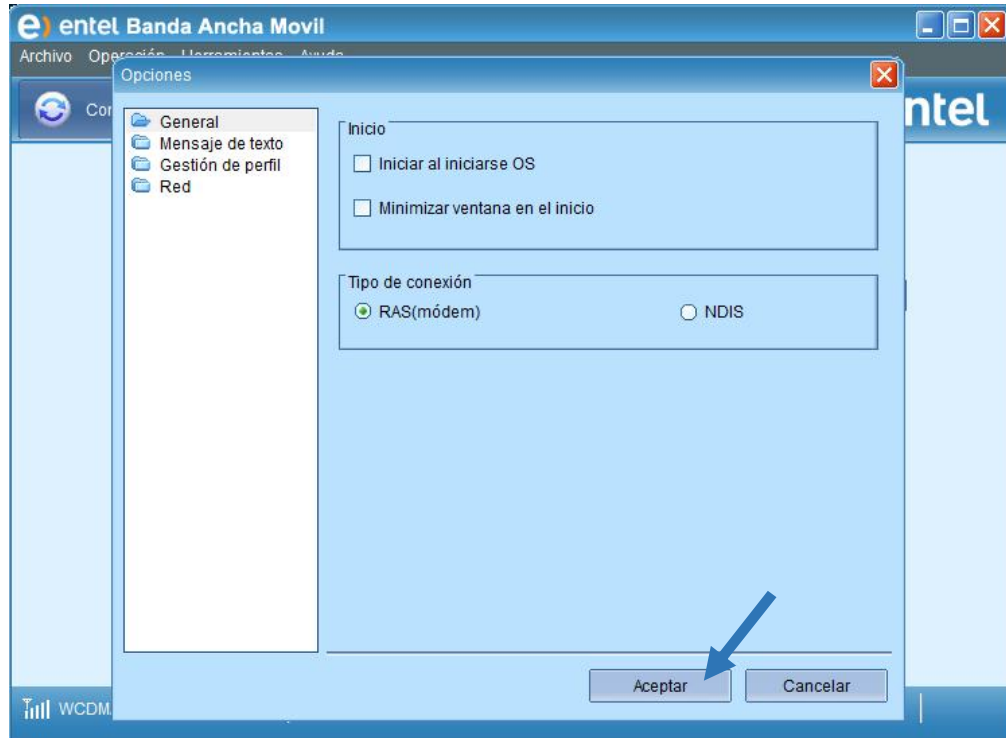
entel Banda Ancha Movil

Archivo Ope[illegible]

Opciones

Co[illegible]

ntel

General
Mensaje de texto
Gestión de perfil
Red

Inicio
Iniciar al iniciarse OS
Minimizar ventana en el inicio

Tipo de conexión
RAS(módem)
NDIS

Aceptar
Cancelar

WCDM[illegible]